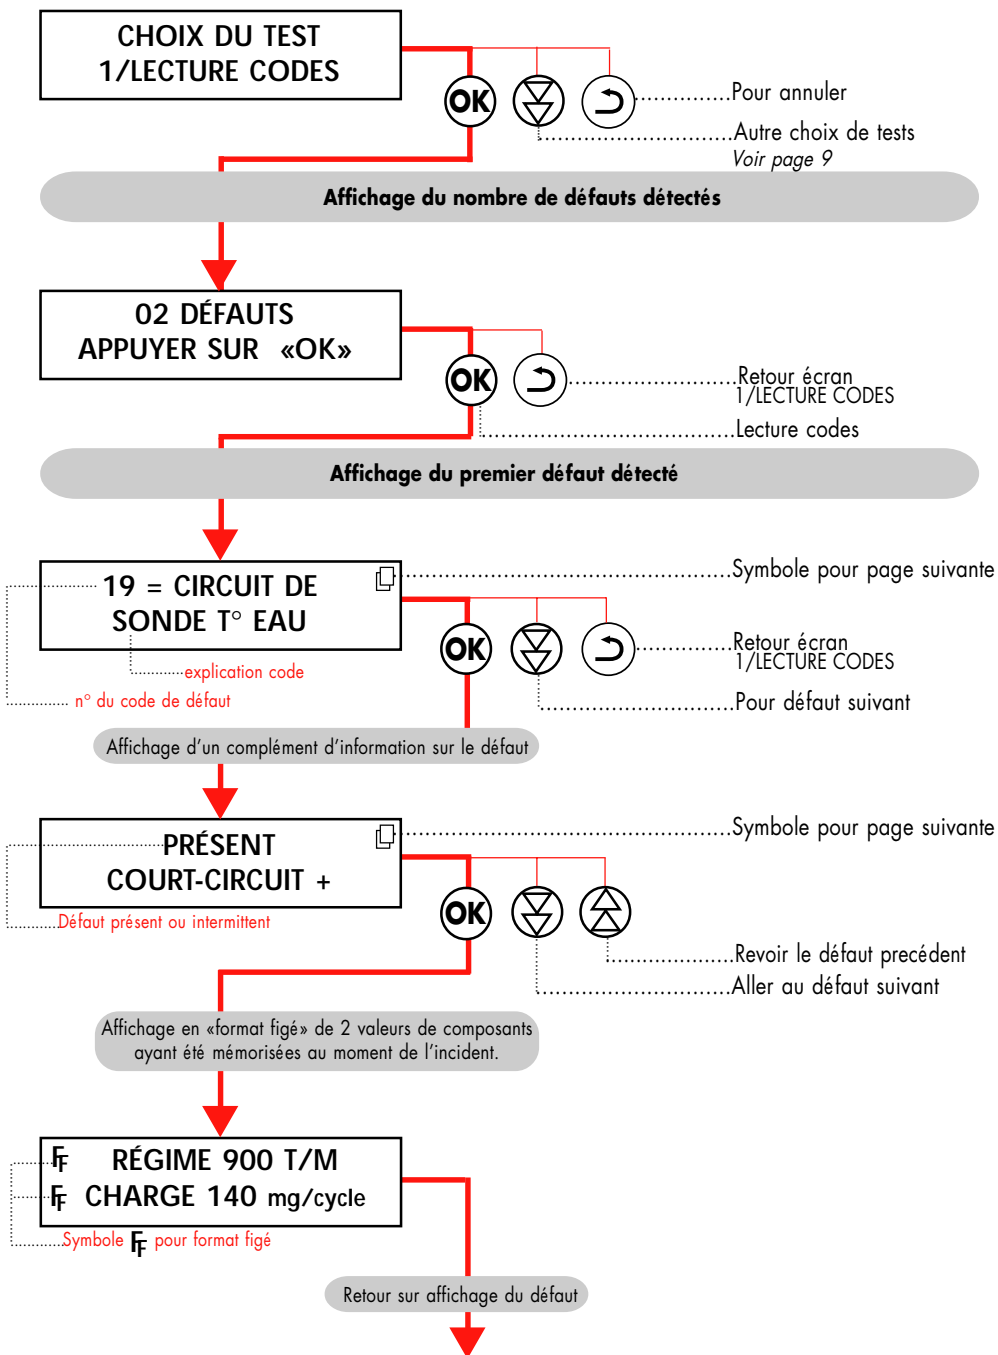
CHOIX DU TEST
1/LECTURE CODES

OK

Pour annuler

Autre choix de tests
Voir page 9

Affichage du nombre de défauts détectés

02 DÉFAUTS
APPUYER SUR «OK»

OK

Retour écran
1/LECTURE CODES

Lecture codes

Affichage du premier défaut détecté

19 = CIRCUIT DE
SONDE T° EAU

Symbole pour page suivante

OK

Retour écran
1/LECTURE CODES

Pour défaut suivant

explication code

n° du code de défaut

Affichage d'un complément d'information sur le défaut

PRÉSENT
COURT-CIRCUIT +

Symbole pour page suivante

OK

Défaut présent ou intermittent

Revoir le défaut precédent

Aller au défaut suivant

Affichage en «format figé» de 2 valeurs de composants ayant été mémorisées au moment de l'incident.

FF RÉGIME 900 T/M
FF CHARGE 140 mg/cycle

Symbole FF pour format figé

Retour sur affichage du défaut